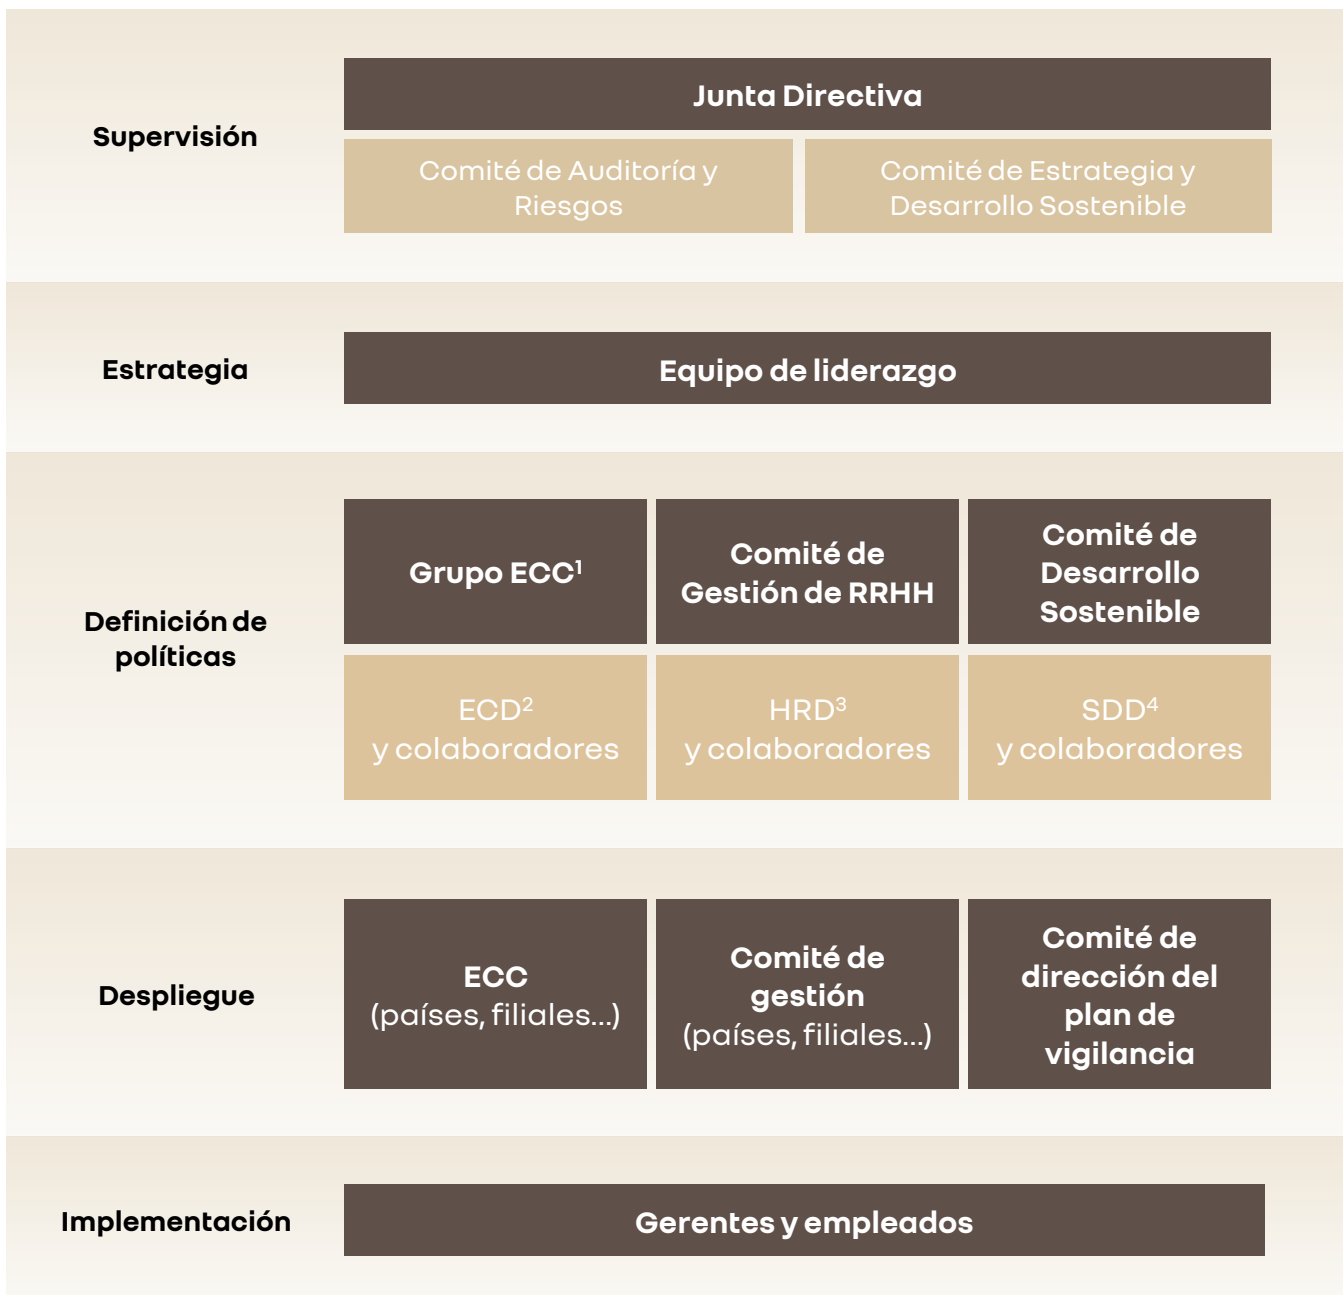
Supervisión

Junta Directiva

Comité de Auditoría y Riesgos

Comité de Estrategia y Desarrollo Sostenible

Estrategia

Equipo de liderazgo

Definición de políticas

Grupo ECC$^1$

Comité de Gestión de RRHH

Comité de Desarrollo Sostenible

ECD$^2$ y colaboradores

HRD$^3$ y colaboradores

SDD$^4$ y colaboradores

Despliegue

ECC (países, filiales...)

Comité de gestión (países, filiales...)

Comité de dirección del plan de vigilancia

Implementación

Gerentes y empleados